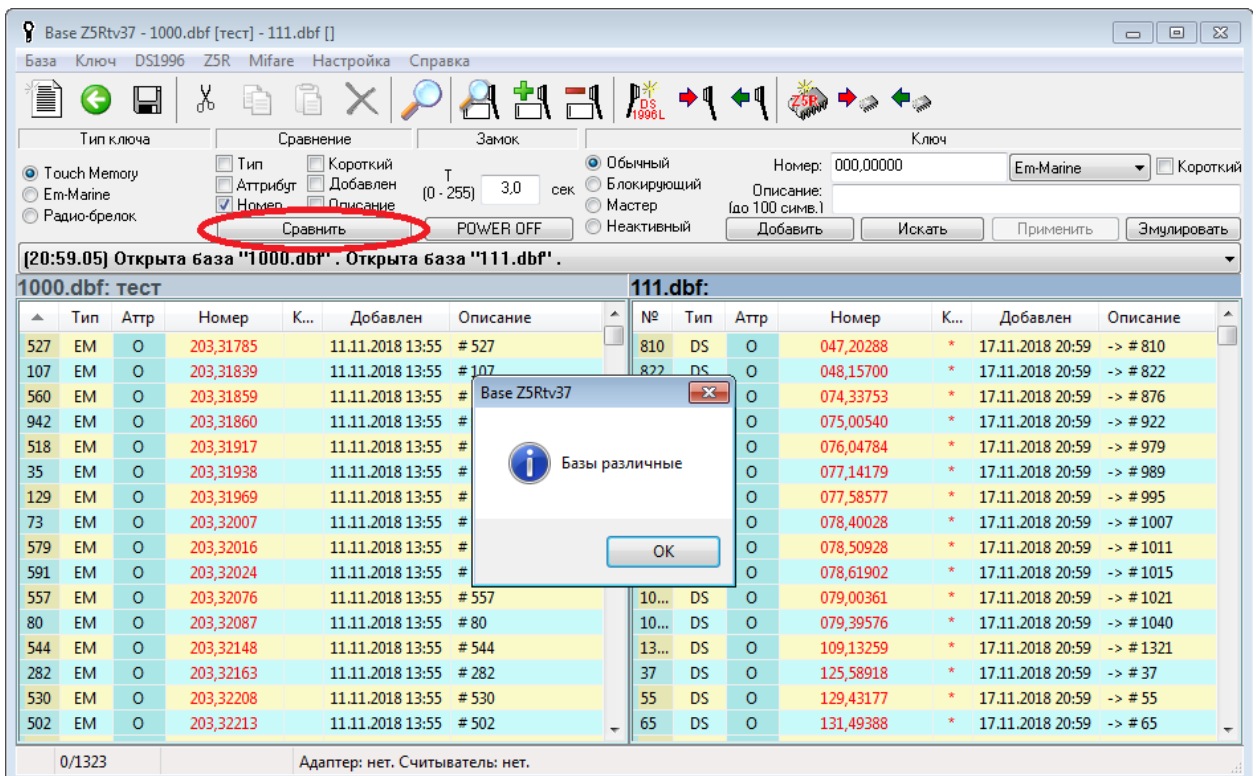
Base Z5Rtv37 - 1000.dbf [тест] - 111.dbf []

База Ключ DS1996 Z5R Mifare Настройка Справка

DS 1996L Z5R

Тип ключа | Сравнение | Замок | Ключ

Touch Memory
Em-Marine
Радио-брелок

Тип
Аттрибут
Номер
Короткий
Добавлен
Описание
Сравнить

T (0 - 255) 3,0 сек
POWER OFF

Обычный
Блокирующий
Мастер
Неактивный

Номер: 000,00000
Em-Marine
Короткий
Описание: (до 100 симв.)
Добавить Искать Применить Эмулировать

(20:59.05) Открыта база "1000.dbf". Открыта база "111.dbf".

1000.dbf: тест

| | Тип | Аттр | Номер | К... | Добавлен | Описание |
|---|---|---|---|---|---|---|
| 527 | EM | O | 203,31785 | | 11.11.2018 13:55 | # 527 |
| 107 | EM | O | 203,31839 | | 11.11.2018 13:55 | # 107 |
| 560 | EM | O | 203,31859 | | 11.11.2018 13:55 | # |
| 942 | EM | O | 203,31860 | | 11.11.2018 13:55 | # |
| 518 | EM | O | 203,31917 | | 11.11.2018 13:55 | # |
| 35 | EM | O | 203,31938 | | 11.11.2018 13:55 | # |
| 129 | EM | O | 203,31969 | | 11.11.2018 13:55 | # |
| 73 | EM | O | 203,32007 | | 11.11.2018 13:55 | # |
| 579 | EM | O | 203,32016 | | 11.11.2018 13:55 | # |
| 591 | EM | O | 203,32024 | | 11.11.2018 13:55 | # |
| 557 | EM | O | 203,32076 | | 11.11.2018 13:55 | # 557 |
| 80 | EM | O | 203,32087 | | 11.11.2018 13:55 | # 80 |
| 544 | EM | O | 203,32148 | | 11.11.2018 13:55 | # 544 |
| 282 | EM | O | 203,32163 | | 11.11.2018 13:55 | # 282 |
| 530 | EM | O | 203,32208 | | 11.11.2018 13:55 | # 530 |
| 502 | EM | O | 203,32213 | | 11.11.2018 13:55 | # 502 |

111.dbf:

| № | Тип | Аттр | Номер | К... | Добавлен | Описание |
|---|---|---|---|---|---|---|
| 810 | DS | O | 047,20288 | * | 17.11.2018 20:59 | -> # 810 |
| 822 | DS | O | 048,15700 | * | 17.11.2018 20:59 | -> # 822 |
| | | O | 074,33753 | * | 17.11.2018 20:59 | -> # 876 |
| | | O | 075,00540 | * | 17.11.2018 20:59 | -> # 922 |
| | | O | 076,04784 | * | 17.11.2018 20:59 | -> # 979 |
| | | O | 077,14179 | * | 17.11.2018 20:59 | -> # 989 |
| | | O | 077,58577 | * | 17.11.2018 20:59 | -> # 995 |
| | | O | 078,40028 | * | 17.11.2018 20:59 | -> # 1007 |
| | | O | 078,50928 | * | 17.11.2018 20:59 | -> # 1011 |
| | | O | 078,61902 | * | 17.11.2018 20:59 | -> # 1015 |
| 10... | DS | O | 079,00361 | * | 17.11.2018 20:59 | -> # 1021 |
| 10... | DS | O | 079,39576 | * | 17.11.2018 20:59 | -> # 1040 |
| 13... | DS | O | 109,13259 | * | 17.11.2018 20:59 | -> # 1321 |
| 37 | DS | O | 125,58918 | * | 17.11.2018 20:59 | -> # 37 |
| 55 | DS | O | 129,43177 | * | 17.11.2018 20:59 | -> # 55 |
| 65 | DS | O | 131,49388 | * | 17.11.2018 20:59 | -> # 65 |

Base Z5Rtv37
Базы различные
OK

0/1323 Адаптер: нет. Считыватель: нет.